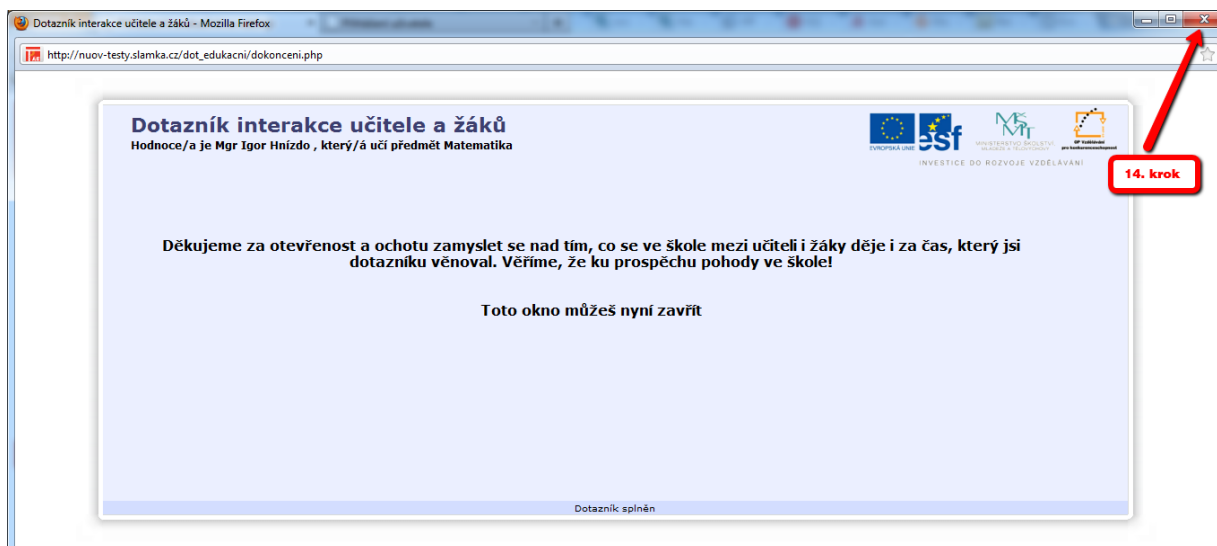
Dotazník interakce učitele a žáků - Mozilla Firefox

http://nuov-testy.slamka.cz/dot_edukacni/dokonceni.php

Dotazník interakce učitele a žáků
Hodnoce/a je Mgr Igor Hnízdo , který/á učí předmět Matematika

EVROPSKÁ UNIE esf MINISTERSTVO ŠKOLSTVÍ, MLÁDEŽE A TĚLOVÝCHOVY OP Vzdělávání pro konkurenceschopnost
INVESTICE DO ROZVOJE VZDĚLÁVÁNÍ

14. krok

Děkujeme za otevřenost a ochotu zamyslet se nad tím, co se ve škole mezi učiteli i žáky děje i za čas, který jsi dotazníku věnoval. Věříme, že ku prospěchu pohody ve škole!

Toto okno můžeš nyní zavřít

Dotazník splněn